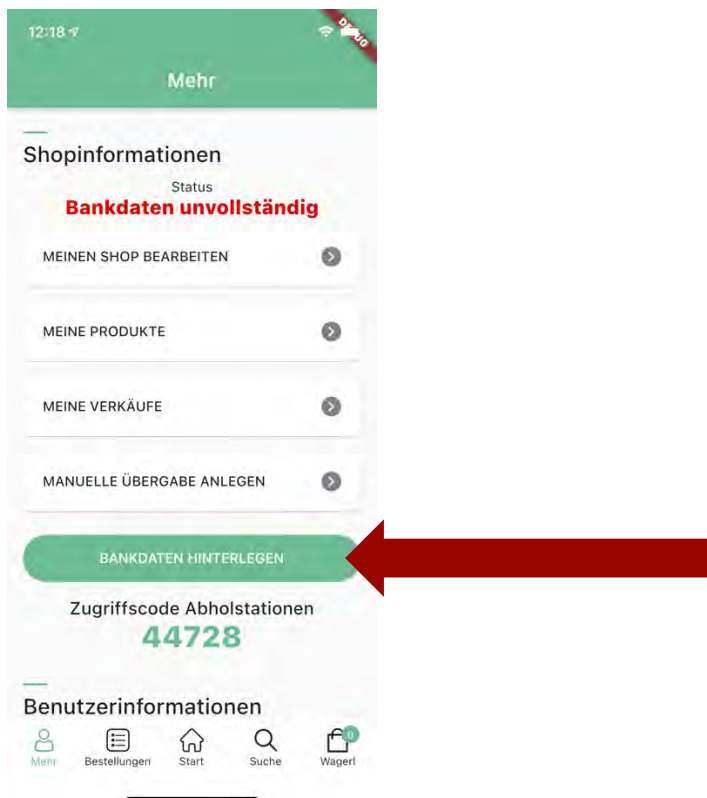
12:18

DEBUG

Mehr

Shopinformationen

Status

Bankdaten unvollständig

MEINEN SHOP BEARBEITEN

MEINE PRODUKTE

MEINE VERKÄUFE

MANUELLE ÜBERGABE ANLEGEN

BANKDATEN HINTERLEGEN

Zugriffscode Abholstationen

44728

Benutzerinformationen

Mehr Bestellungen Start Suche 0 Wagerl